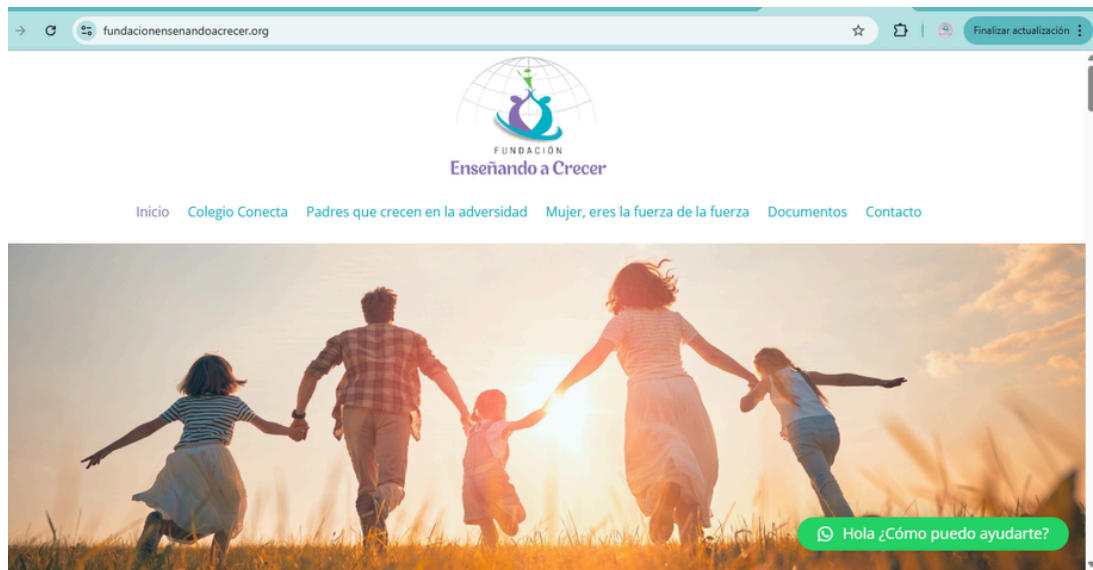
fundacionensenandoacrecer.org

Finalizar actualización

FUNDACIÓN
Enseñando a Crecer

Inicio Colegio Conecta Padres que crecen en la adversidad Mujer, eres la fuerza de la fuerza Documentos Contacto

Hola ¿Cómo puedo ayudarte?